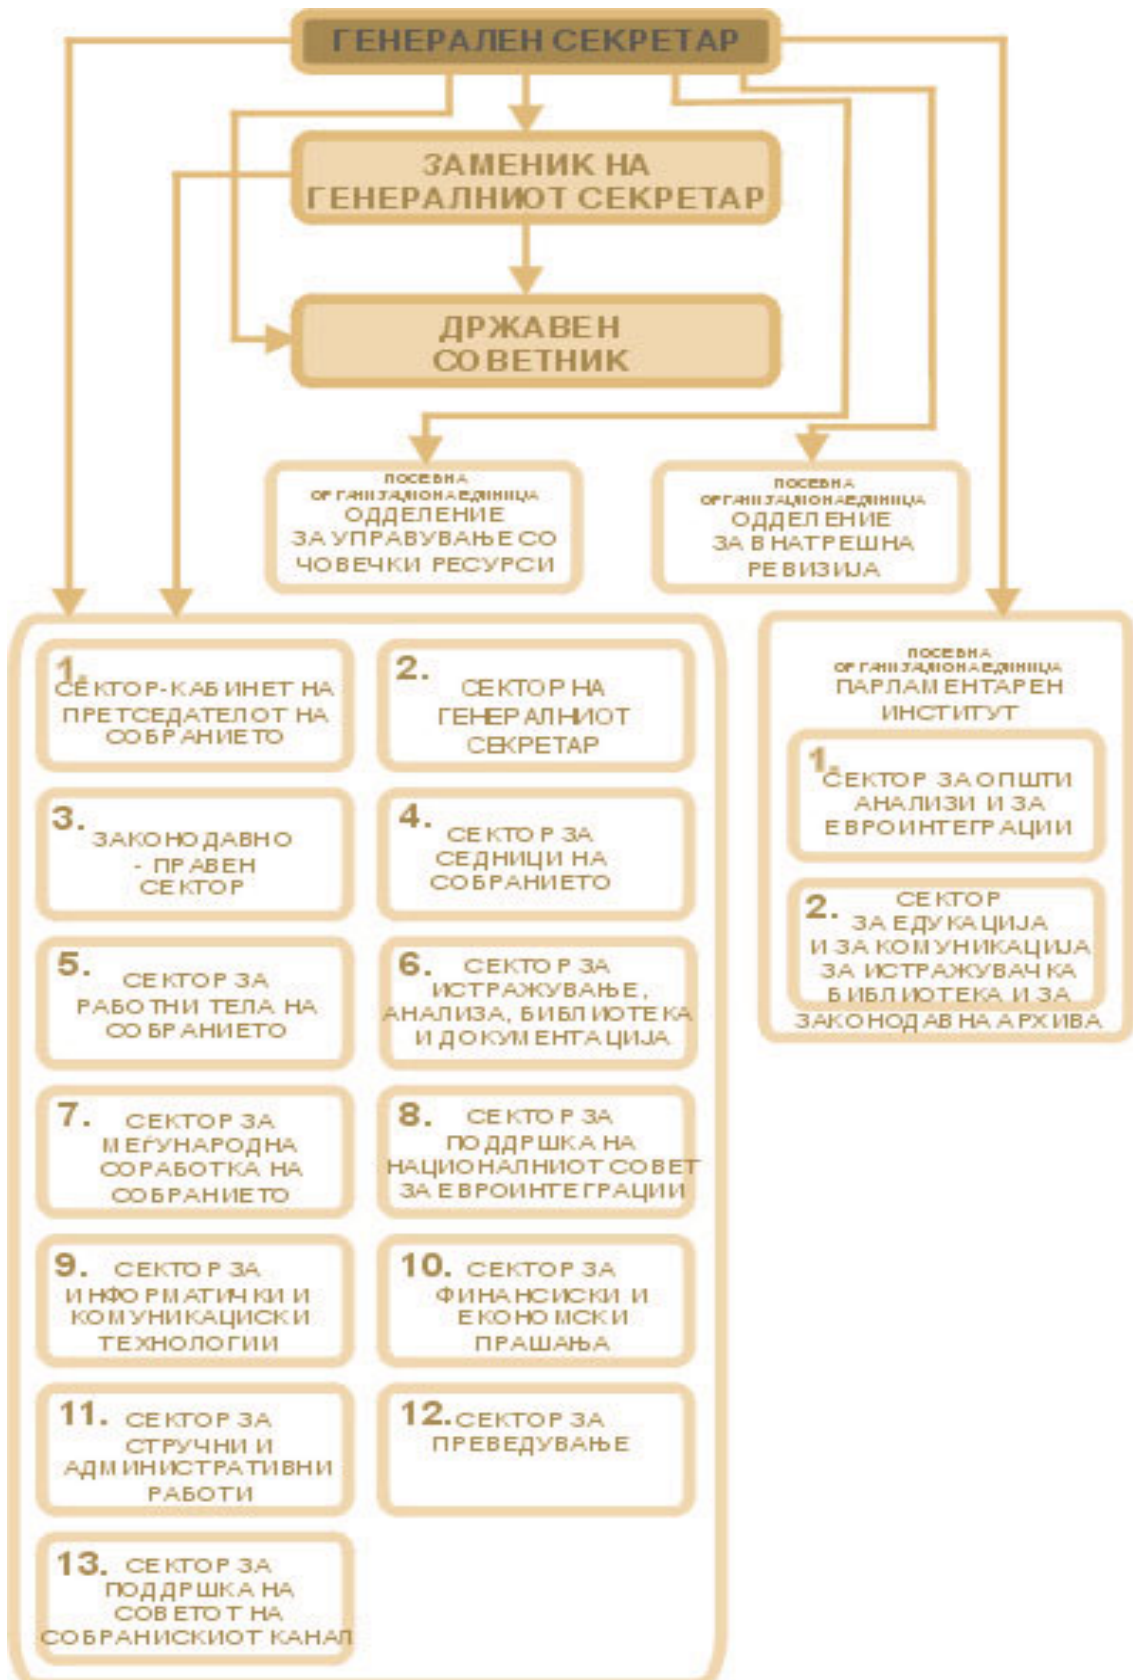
ГЕНЕРАЛЕН СЕКРЕТАР

ЗАМЕНИК НА ГЕНЕРАЛНИОТ СЕКРЕТАР

ДРЖАВЕН СОВЕТНИК

ПОСЕБНА ОРГАНИЗАЦИОНА ЕДИНИЦА ОДДЕЛЕНИЕ ЗА УПРАВУВАЊЕ СО ЧОВЕЧКИ РЕСУРСИ

ПОСЕБНА ОРГАНИЗАЦИОНА ЕДИНИЦА ОДДЕЛЕНИЕ ЗА ВНАТРЕШНА РЕВИЗИЈА

1. СЕКТОР-КАБИНЕТ НА ПРЕТСЕДАТЕЛОТ НА СОБРАНИЕТО

2. СЕКТОР НА ГЕНЕРАЛНИОТ СЕКРЕТАР

3. ЗАКОНОДАВНО - ПРАВЕН СЕКТОР

4. СЕКТОР ЗА СЕДНИЦИ НА СОБРАНИЕТО

5. СЕКТОР ЗА РАБОТНИ ТЕЛА НА СОБРАНИЕТО

6. СЕКТОР ЗА ИСТРАЖУВАЊЕ, АНАЛИЗА, БИБЛИОТЕКА И ДОКУМЕНТАЦИЈА

7. СЕКТОР ЗА МЕЃУНАРОДНА СОРАБОТКА НА СОБРАНИЕТО

8. СЕКТОР ЗА ПОДДРШКА НА НАЦИОНАЛНИОТ СОВЕТ ЗА ЕВРОИНТЕГРАЦИИ

9. СЕКТОР ЗА ИНФОРМАТИЧКИ И КОМУНИКАЦИСКИ ТЕХНОЛОГИИ

10. СЕКТОР ЗА ФИНАНСИСКИ И ЕКОНОМСКИ ПРАШАЊА

11. СЕКТОР ЗА СТРУЧНИ И АДМИНИСТРАТИВНИ РАБОТИ

12. СЕКТОР ЗА ПРЕВЕДУВАЊЕ

13. СЕКТОР ЗА ПОДДРШКА НА СОВЕТОТ НА СОБРАНИСКИОТ КАНАЛ

ПОСЕБНА ОРГАНИЗАЦИОНА ЕДИНИЦА ПАРЛАМЕНТАРЕН ИНСТИТУТ

1. СЕКТОР ЗА ОПШТИ АНАЛИЗИ И ЗА ЕВРОИНТЕГРАЦИИ

2. СЕКТОР ЗА ЕДУКАЦИЈА И ЗА КОМУНИКАЦИЈА ЗА ИСТРАЖУВАЧКА БИБЛИОТЕКА И ЗА ЗАКОНОДАВНА АРХИВА